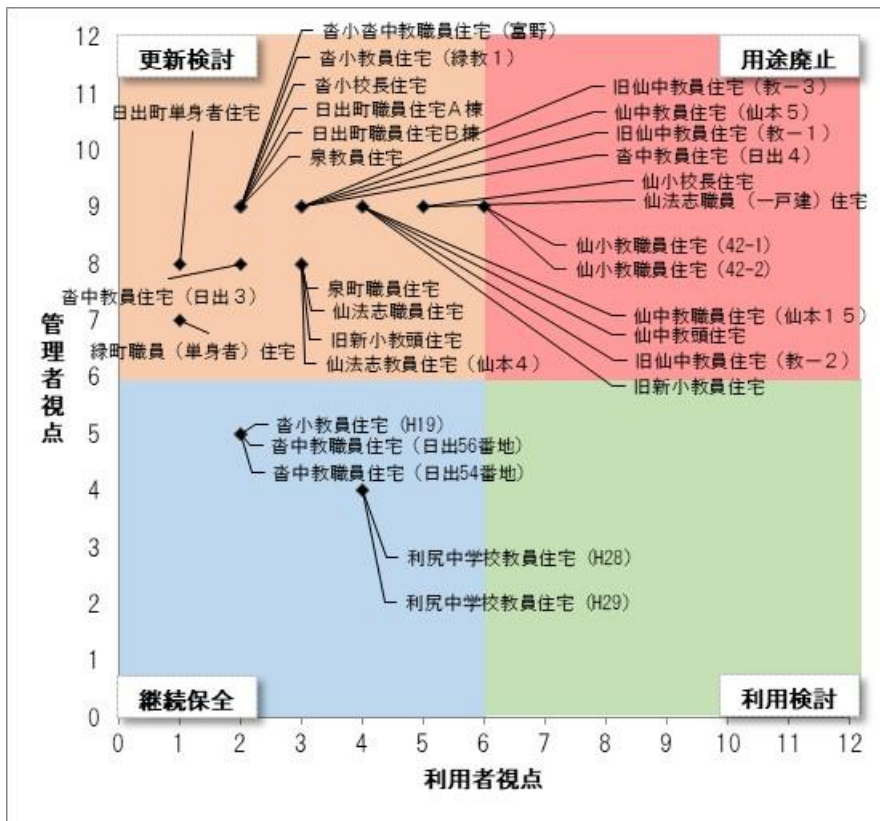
更新検討

用途廃止

継続保全

利用検討

沓小沓中教職員住宅（富野）
沓小教員住宅（緑教１）
沓小校長住宅
日出町職員住宅Ａ棟
日出町職員住宅Ｂ棟
泉教員住宅
日出町単身者住宅
旧仙中教員住宅（教ー３）
仙中教員住宅（仙本５）
旧仙中教員住宅（教ー１）
沓中教員住宅（日出４）
仙小校長住宅
仙法志職員（一戸建）住宅
仙小教職員住宅（42-1）
仙小教職員住宅（42-2）
沓中教員住宅（日出３）
泉町職員住宅
仙法志職員住宅
旧新小教頭住宅
仙法志教員住宅（仙本４）
緑町職員（単身者）住宅
仙中教職員住宅（仙本１５）
仙中教頭住宅
旧仙中教員住宅（教ー２）
旧新小教員住宅
沓小教員住宅（H19）
沓中教職員住宅（日出56番地）
沓中教職員住宅（日出54番地）
利尻中学校教員住宅（H28）
利尻中学校教員住宅（H29）

管理者視点

利用者視点

0 1 2 3 4 5 6 7 8 9 10 11 12

12 11 10 9 8 7 6 5 4 3 2 1 0